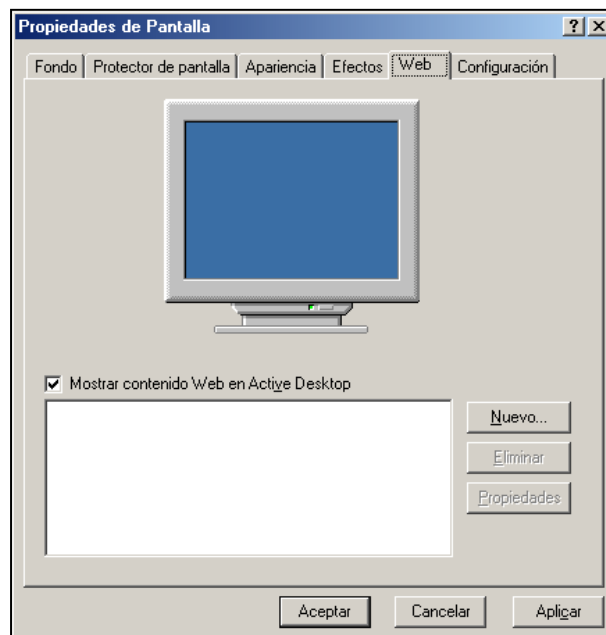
Propiedades de Pantalla

?

Fondo | Protector de pantalla | Apariencia | Efectos | Web | Configuración

Mostrar contenido Web en Active Desktop

Nuevo...

Eliminar

Propiedades

Aceptar

Cancelar

Aplicar